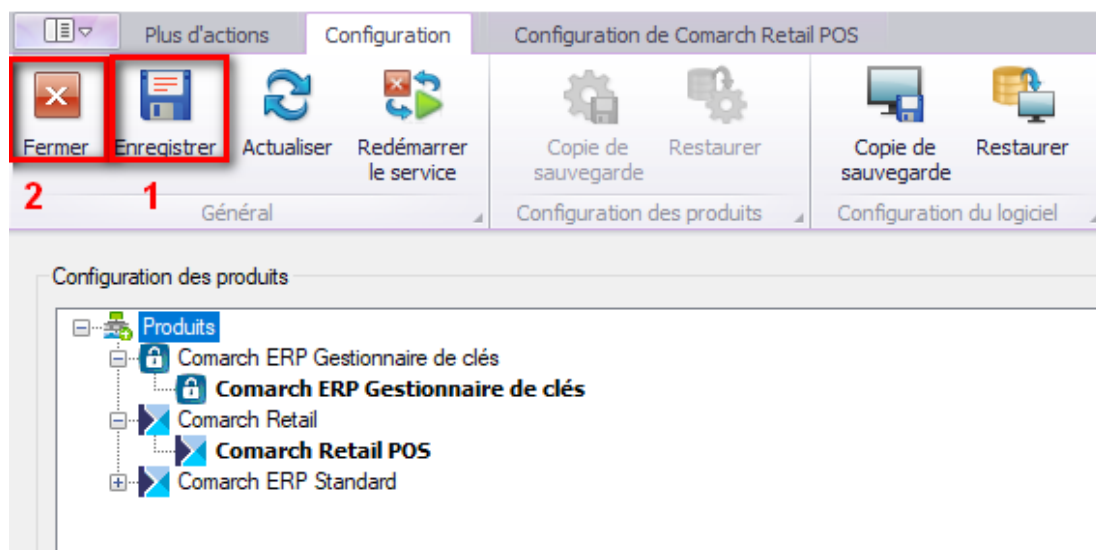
Plus d'actions | Configuration | Configuration de Comarch Retail POS

Fermer
Enregistrer
Actualiser
Redémarrer le service
2
1
Général

Copie de sauvegarde
Restaurer
Configuration des produits

Copie de sauvegarde
Restaurer
Configuration du logiciel

Configuration des produits

Produits
Comarch ERP Gestionnaire de clés
**Comarch ERP Gestionnaire de clés**
Comarch Retail
**Comarch Retail POS**
Comarch ERP Standard